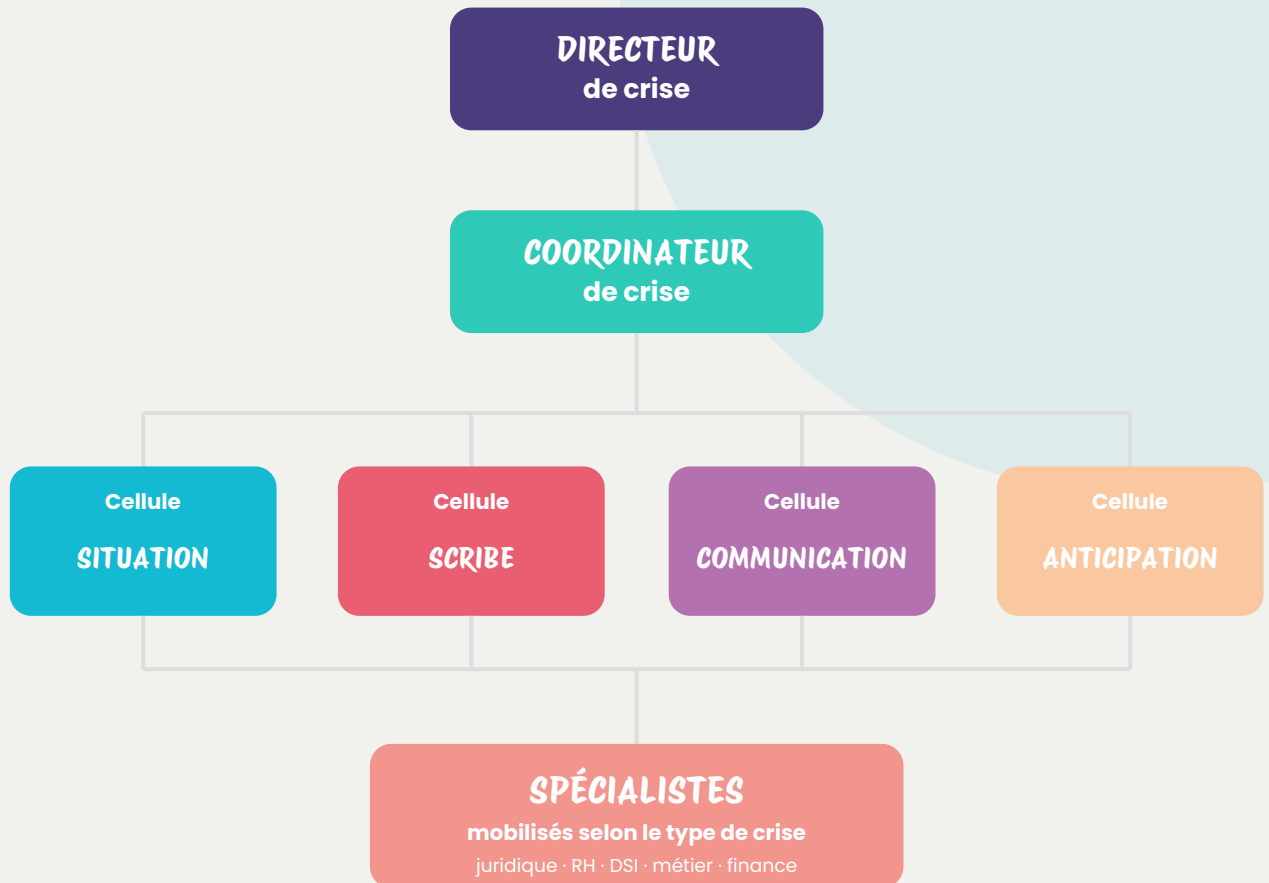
DIRECTEUR
de crise

COORDINATEUR
de crise

Cellule
SITUATION

Cellule
SCRIBE

Cellule
COMMUNICATION

Cellule
ANTICIPATION

SPÉCIALISTES
mobilisés selon le type de crise
juridique · RH · DSI · métier · finance